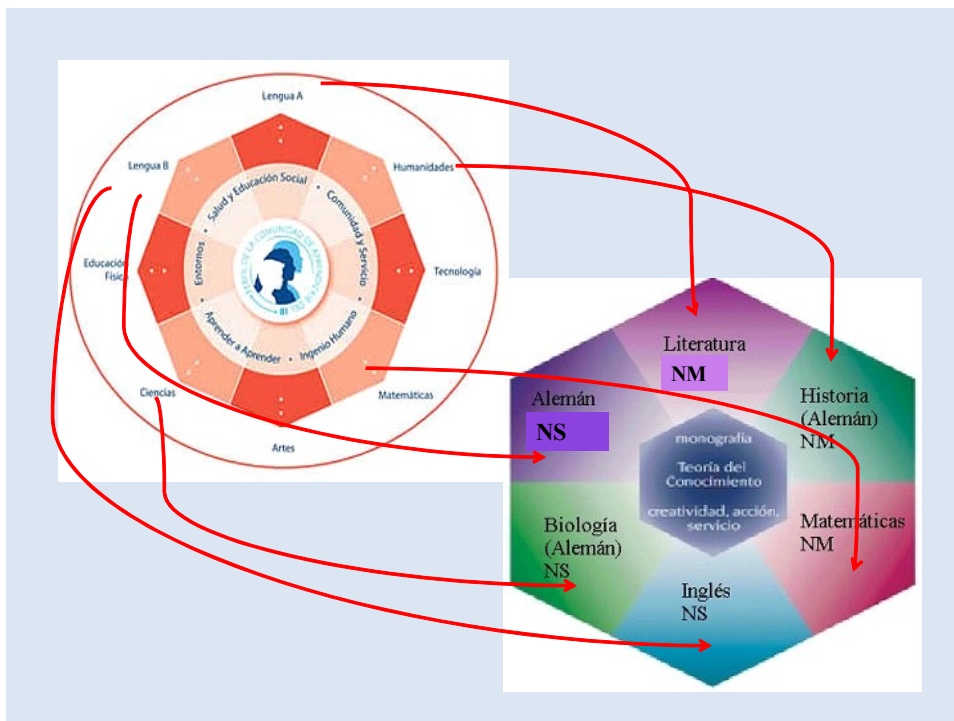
Lengua A

Lengua B

Humanidades

Educación Física

Tecnología

Ciencias

Matemáticas

Artes

Salud y Educación Social

Comunidad y Servicio

Entornos

Aprender a Aprender

Ingenio Humano

PERFIL DE LA COMUNIDAD DE APRENDIZAJE

IB

Literatura
NM

Alemán
NS

Historia (Alemán) NM

monografía

Teoría del Conocimiento

creatividad, acción, servicio

Biología (Alemán) NS

Matemáticas NM

Inglés NS